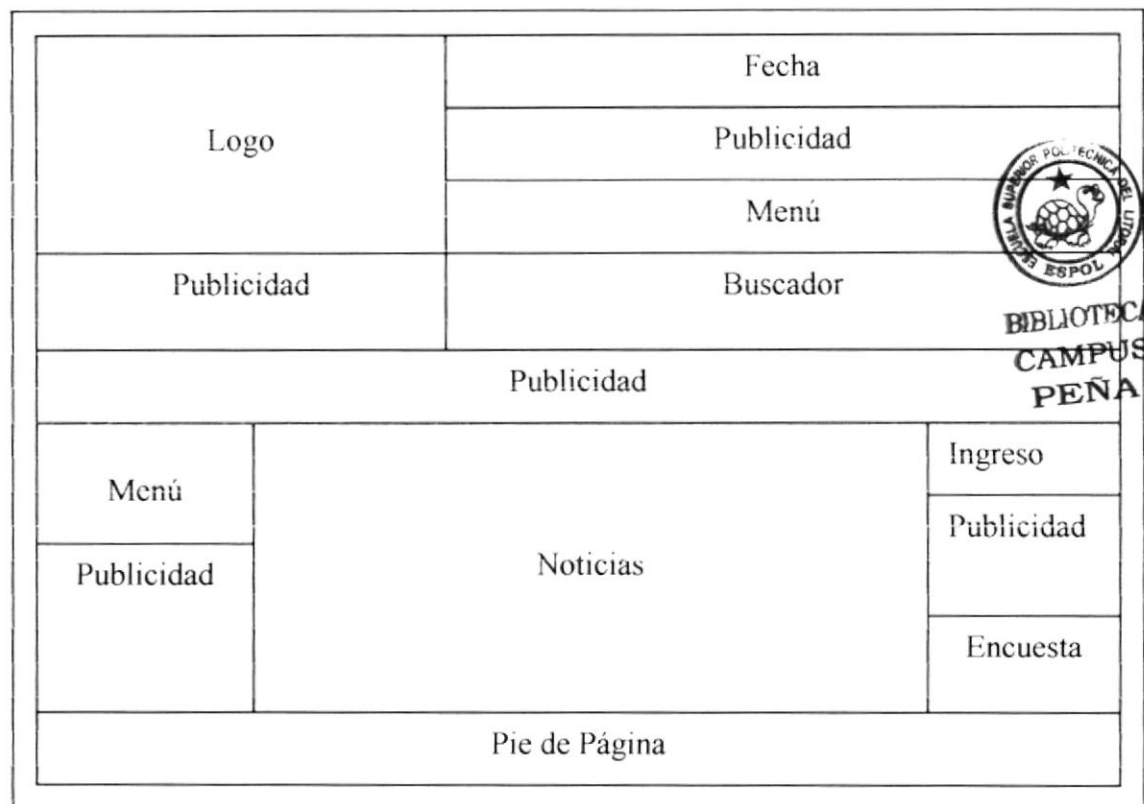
Logo

Fecha

Publicidad

Menú

Publicidad

Buscador

Publicidad

Menú

Publicidad

Noticias

Ingreso

Publicidad

Encuesta

Pie de Página

ESCUELA SUPERIOR POLITECNICA DEL LITORAL
ESPOL

BIBLIOTECA
CAMPUS
PEÑA